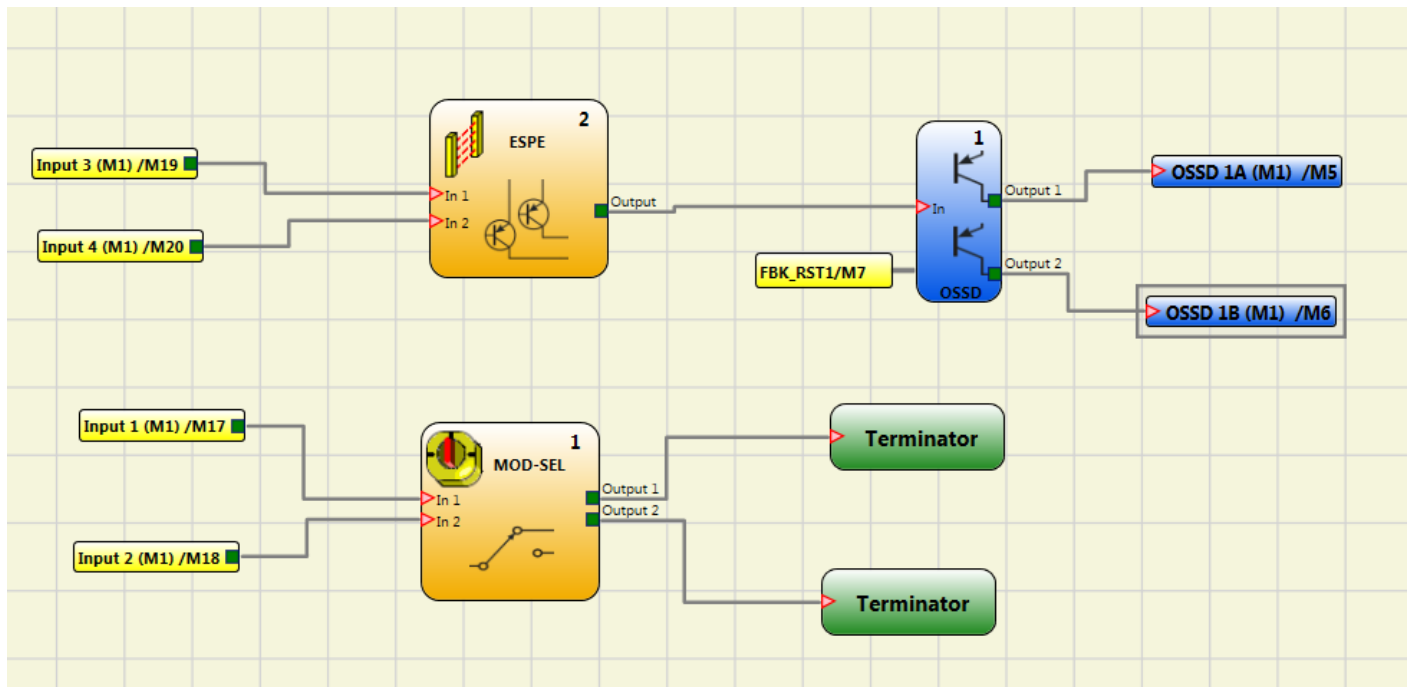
Input 3 (M1) /M19

Input 4 (M1) /M20

2
ESPE
In 1
In 2
Output

1
In
Output 1
Output 2
OSSD

FBK_RST1/M7

OSSD 1A (M1) /M5

OSSD 1B (M1) /M6

Input 1 (M1) /M17

Input 2 (M1) /M18

1
MOD-SEL
In 1
In 2
Output 1
Output 2

Terminator

Terminator